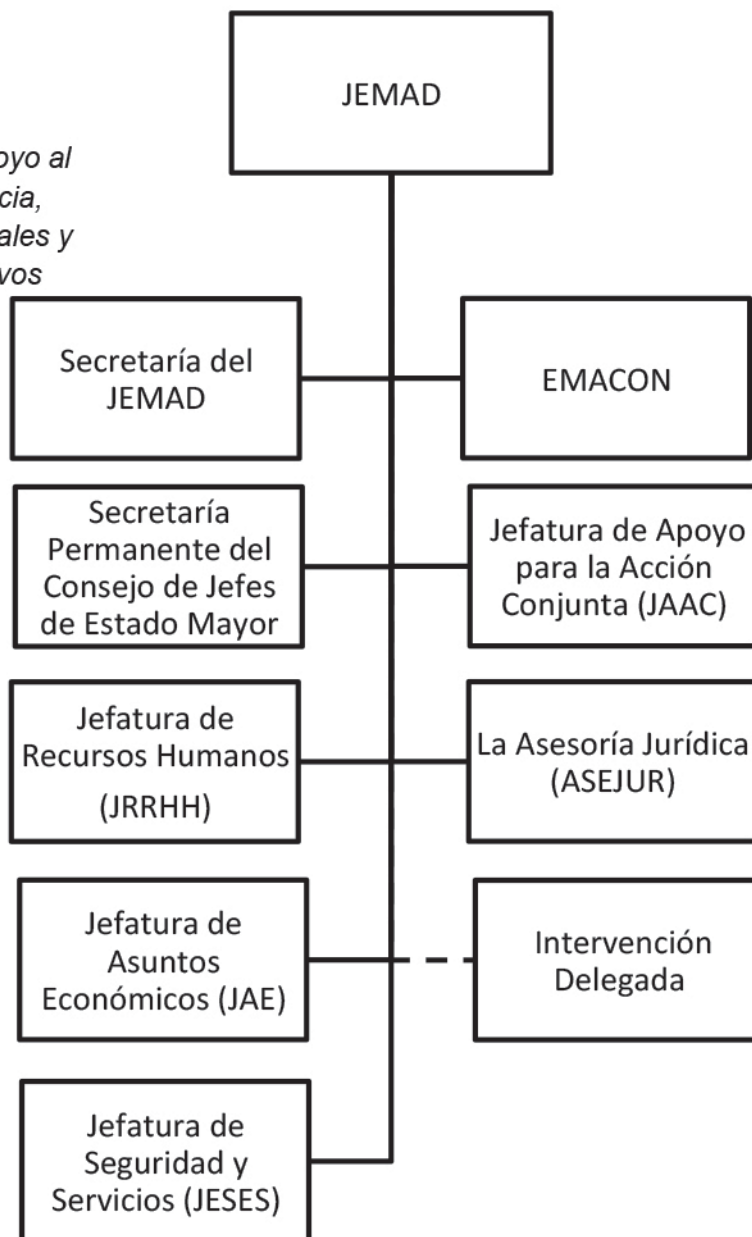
oyo al
cia,
ales y
vos

JEMAD

Secretaría del JEMAD

EMACON

Secretaría Permanente del Consejo de Jefes de Estado Mayor

Jefatura de Apoyo para la Acción Conjunta (JAAC)

Jefatura de Recursos Humanos (JRRHH)

La Asesoría Jurídica (ASEJUR)

Jefatura de Asuntos Económicos (JAE)

Intervención Delegada

Jefatura de Seguridad y Servicios (JESES)